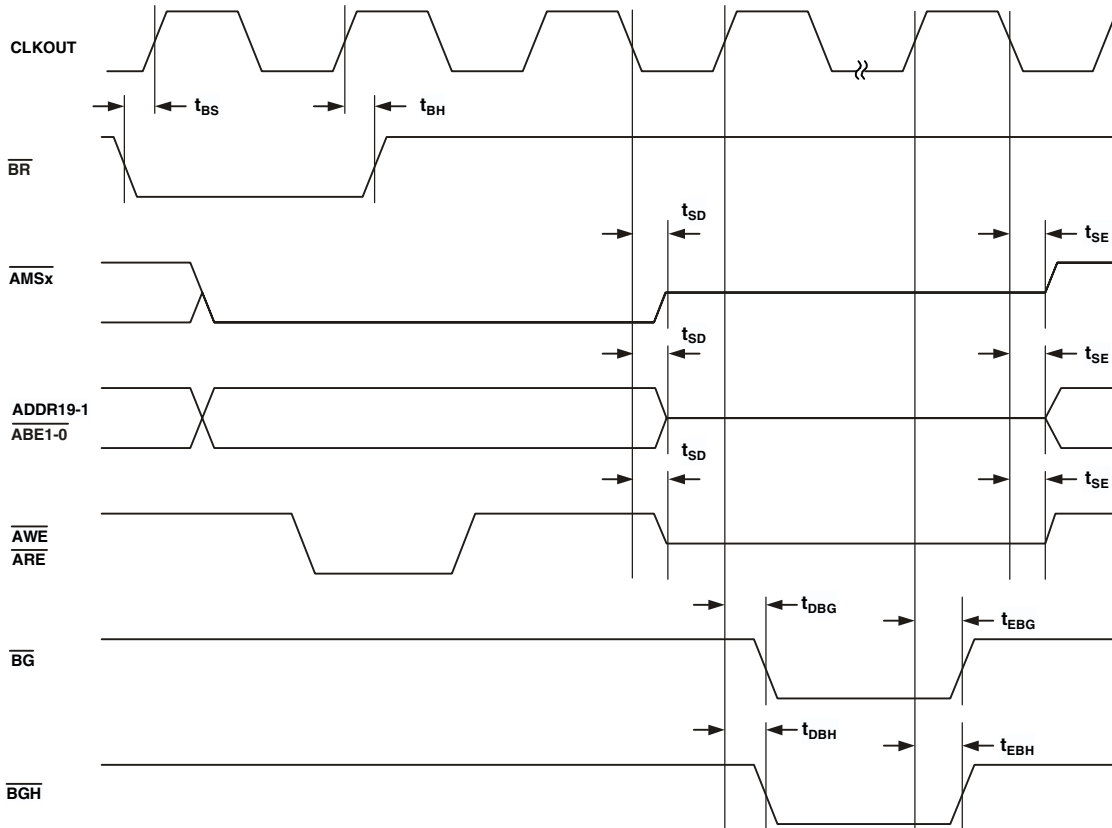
CLKOUT

$t_{BS}$

$t_{BH}$

$\overline{BR}$

$t_{SD}$

$t_{SE}$

$\overline{AMSx}$

$t_{SD}$

$t_{SE}$

ADDR19-1
$\overline{ABE1\text{-}0}$

$t_{SD}$

$t_{SE}$

$\overline{AWE}$
$\overline{ARE}$

$t_{DBG}$

$t_{EBG}$

$\overline{BG}$

$t_{DBH}$

$t_{EBH}$

$\overline{BGH}$